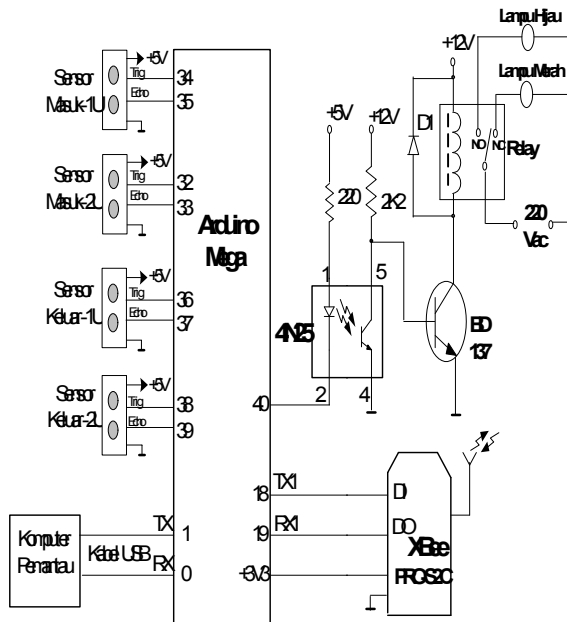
Lampu Hijau
+12V
Lampu Merah
+5V
+12V
D1
NO
NC
Relay
220
2k2
220
Vac
Sensor Masuk-1U
+5V
Trig
Echo
34
35
Sensor Masuk-2L
+5V
Trig
Echo
32
33
Arduino Mega
Sensor Keluar-1U
+5V
Trig
Echo
36
37
Sensor Keluar-2L
+5V
Trig
Echo
38
39
1
5
4N25
2
4
BD 137
40
TX1
18
RX1
19
+3V3
DI
DO
XBee
PRO S2C
Komputer Pemantau
Kabel USB
TX
RX
1
0